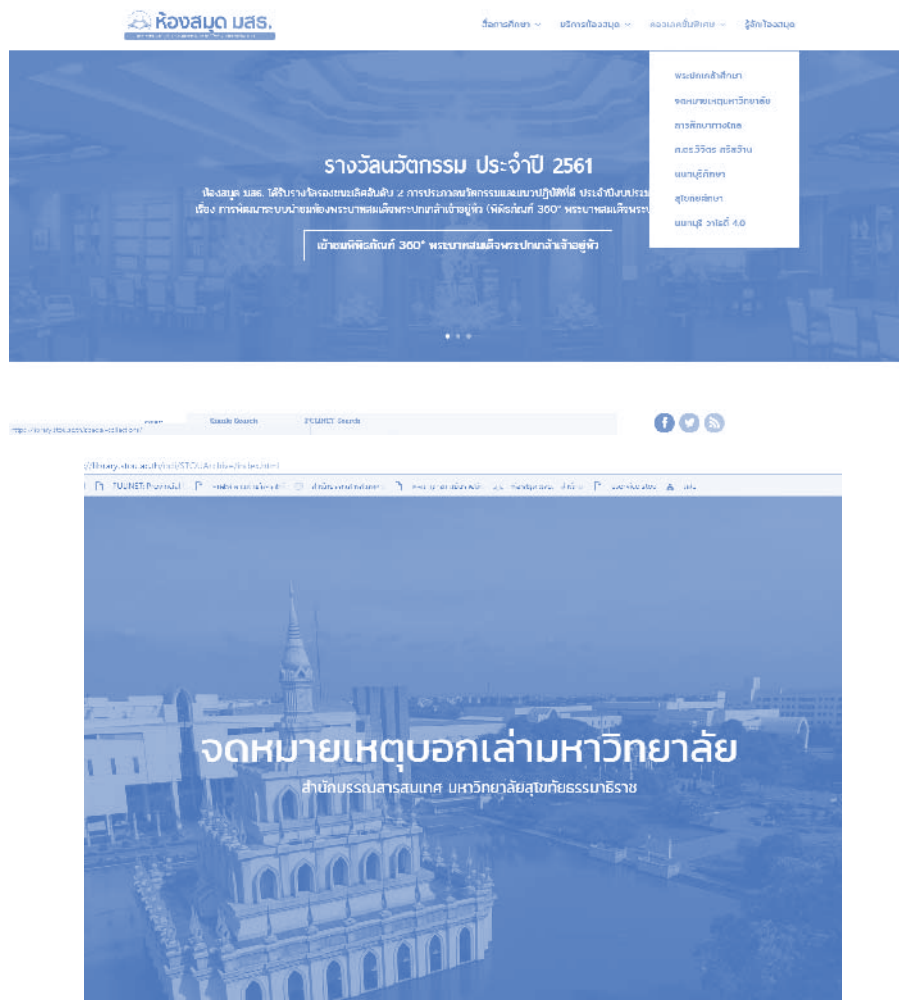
ห้องสมุด มสธ.

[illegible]

สื่อการศึกษา ∨ บริการห้องสมุด ∨ คอลเลคชั่นพิเศษ ∨ รู้จักห้องสมุด

พระปกเกล้าศึกษา

จดหมายเหตุมหาวิทยาลัย

การศึกษาทางไกล

ศ.ดร.วิจิตร ศรีสอ้าน

ผยามรู้กิจกา

สุโขทัยศึกษา

ผยามรู้ วาไรตี้ 4.0

รางวัลนวัตกรรม ประจำปี 2561

ห้องสมุด มสธ. ได้รับรางวัลรองชนะเลิศอันดับ 2 การประกวดนวัตกรรมและแนวปฏิบัติที่ดี ประจำปีงบประม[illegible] เรื่อง การพัฒนาระบบนำชมห้องพระบาทสมเด็จพระปกเกล้าเจ้าอยู่หัว (พิพิธภัณฑ์ 360° พระบาทสมเด็จพระ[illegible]

เข้าชมพิพิธภัณฑ์ 360° พระบาทสมเด็จพระปกเกล้าเจ้าอยู่หัว

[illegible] Classic Search PULINET Search

https://library.stou.ac.th/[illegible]

//library.stou.ac.th/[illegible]/STOUArchive/index.html

PULINET Promotion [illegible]

จดหมายเหตุมหาวิทยาลัย

สำนักบรรณสารสนเทศ มหาวิทยาลัยสุโขทัยธรรมาธิราช